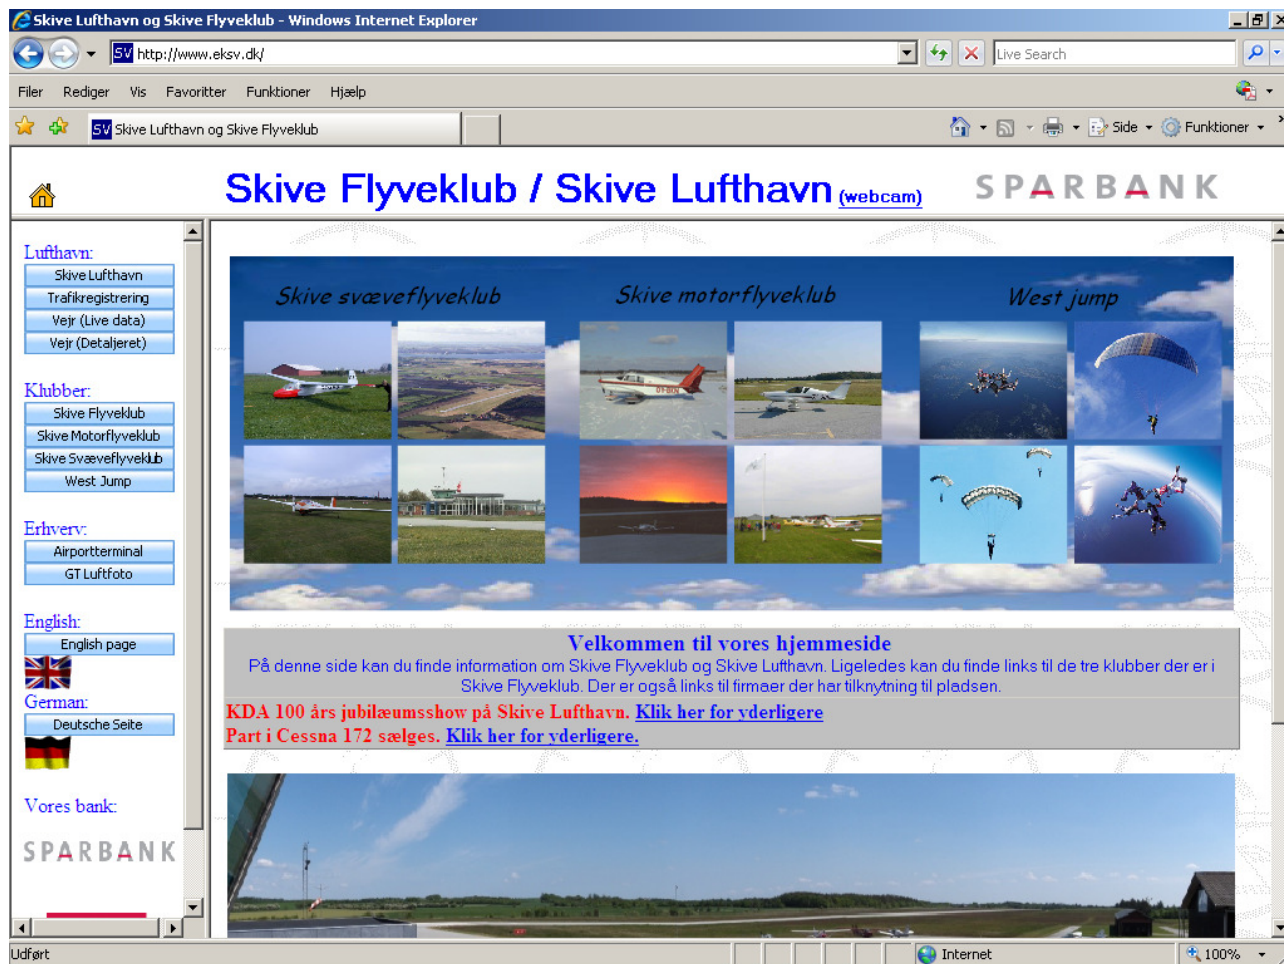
Skive Lufthavn og Skive Flyveklub - Windows Internet Explorer

http://www.eksv.dk/

Live Search

Filer Rediger Vis Favoritter Funktioner Hjælp

Skive Lufthavn og Skive Flyveklub

Side Funktioner

Skive Flyveklub / Skive Lufthavn (webcam)

SPARBANK

Lufthavn:
Skive Lufthavn
Trafikregistrering
Vejr (Live data)
Vejr (Detaljeret)

Klubber:
Skive Flyveklub
Skive Motorflyveklub
Skive Svæveflyveklub
West Jump

Erhverv:
Airportterminal
GT Luftfoto

English:
English page

German:
Deutsche Seite

Vores bank:

SPARBANK

Skive svæveflyveklub

Skive motorflyveklub

West jump

Velkommen til vores hjemmeside

På denne side kan du finde information om Skive Flyveklub og Skive Lufthavn. Ligeledes kan du finde links til de tre klubber der er i Skive Flyveklub. Der er også links til firmaer der har tilknytning til pladsen.

KDA 100 års jubilæumsshow på Skive Lufthavn. Klik her for yderligere

Part i Cessna 172 sælges. Klik her for yderligere.

Udført

Internet

100%